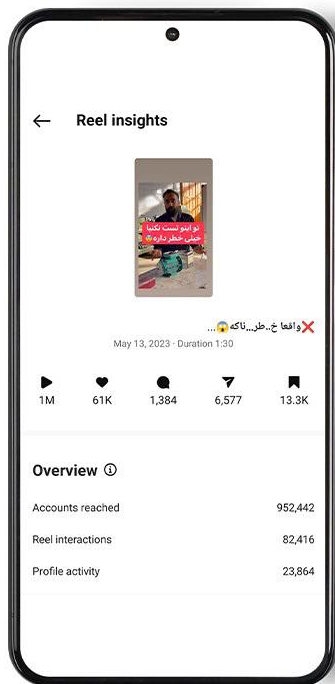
Reel insights

تو اینو تست نکنیا
خیلی خطر داره

❌واقعا خ..طر..ناکه😱...

May 13, 2023 · Duration 1:30

1M
61K
1,384
6,577
13.3K

Overview

| Accounts reached | 952,442 |
|---|---|
| Reel interactions | 82,416 |
| Profile activity | 23,864 |